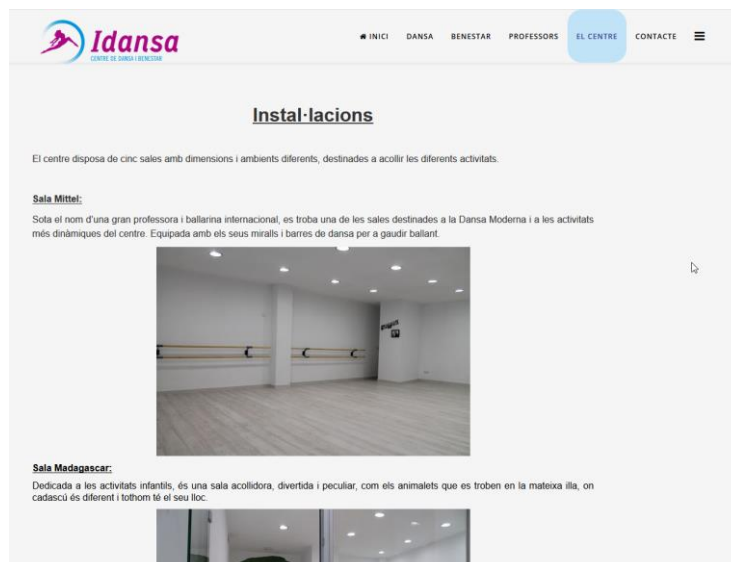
Idansa
CENTRE DE DANSA I BENESTAR

INICI DANSA BENESTAR PROFESSORS EL CENTRE CONTACTE

Instal·lacions

El centre disposa de cinc sales amb dimensions i ambients diferents, destinades a acollir les diferents activitats.

Sala Mittel:

Sota el nom d'una gran professora i ballarina internacional, es troba una de les sales destinades a la Dansa Moderna i a les activitats més dinàmiques del centre. Equipada amb els seus miralls i barres de dansa per a gaudir ballant.

Sala Madagascar:

Dedicada a les activitats infantils, és una sala acollidora, divertida i peculiar, com els animalets que es troben en la mateixa illa, on cadascú és diferent i tothom té el seu lloc.